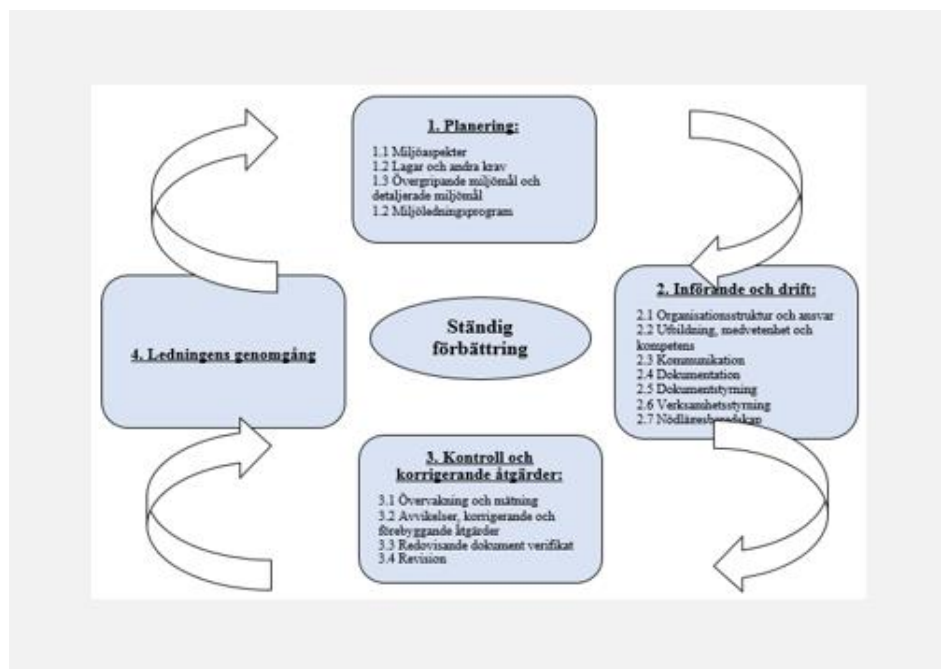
1. Planering:

1.1 Miljöaspekter
1.2 Lagar och andra krav
1.3 Övergripande miljömål och detaljerade miljömål
1.2 Miljöledningsprogram

2. Införande och drift:

2.1 Organisationsstruktur och ansvar
2.2 Utbildning, medvetenhet och kompetens
2.3 Kommunikation
2.4 Dokumentation
2.5 Dokumentstyrning
2.6 Verksamhetsstyrning
2.7 Nödlägesberedskap

Ständig förbättring

4. Ledningens genomgång

3. Kontroll och korrigerande åtgärder:

3.1 Övervakning och mätning
3.2 Avvikelser, korrigerande och förebyggande åtgärder
3.3 Redovisande dokument verifikat
3.4 Revision